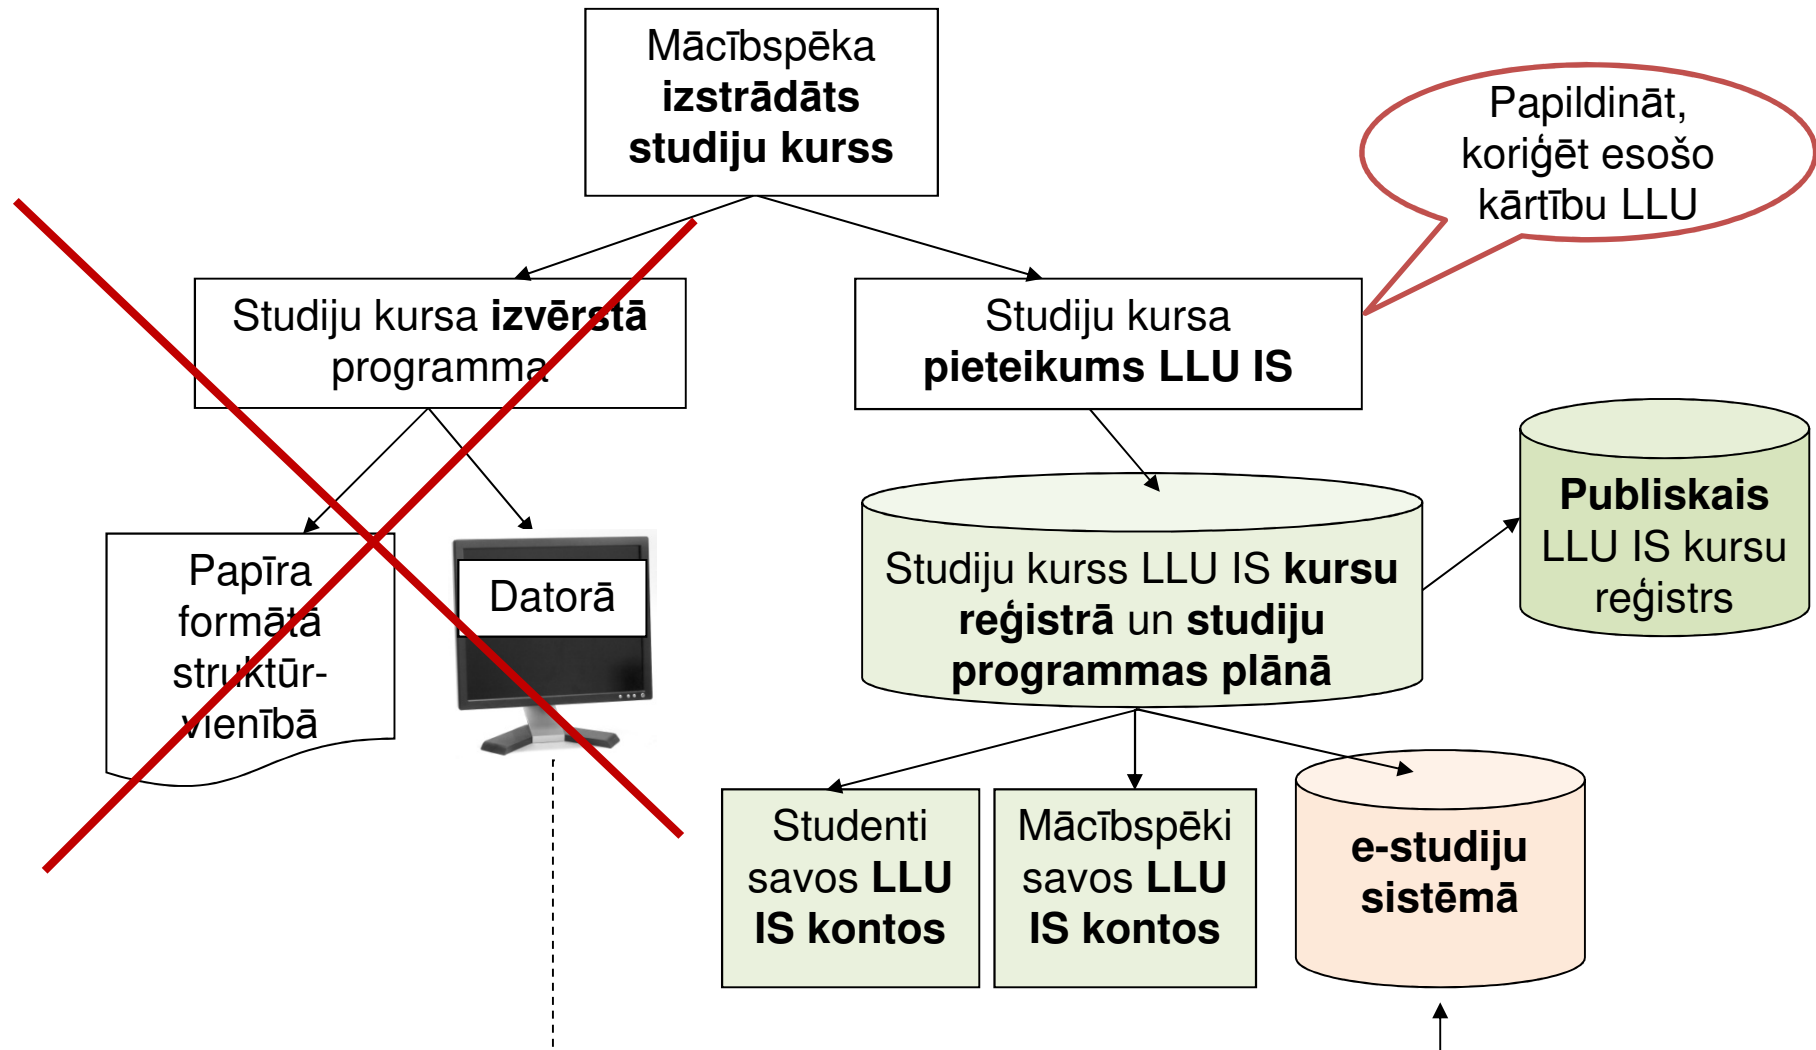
Mācībspēka **izstrādāts studiju kurss**

Papildināt, koriģēt esošo kārtību LLU

Studiju kursa **izvērstā** programma

Studiju kursa **pieteikums LLU IS**

Papīra formātā struktūrvienībā

Datorā

Studiju kurss LLU IS **kursu reģistrā** un **studiju programmas plānā**

**Publiskais** LLU IS kursu reģistrs

Studenti savos **LLU IS kontos**

Mācībspēki savos **LLU IS kontos**

**e-studiju sistēmā**